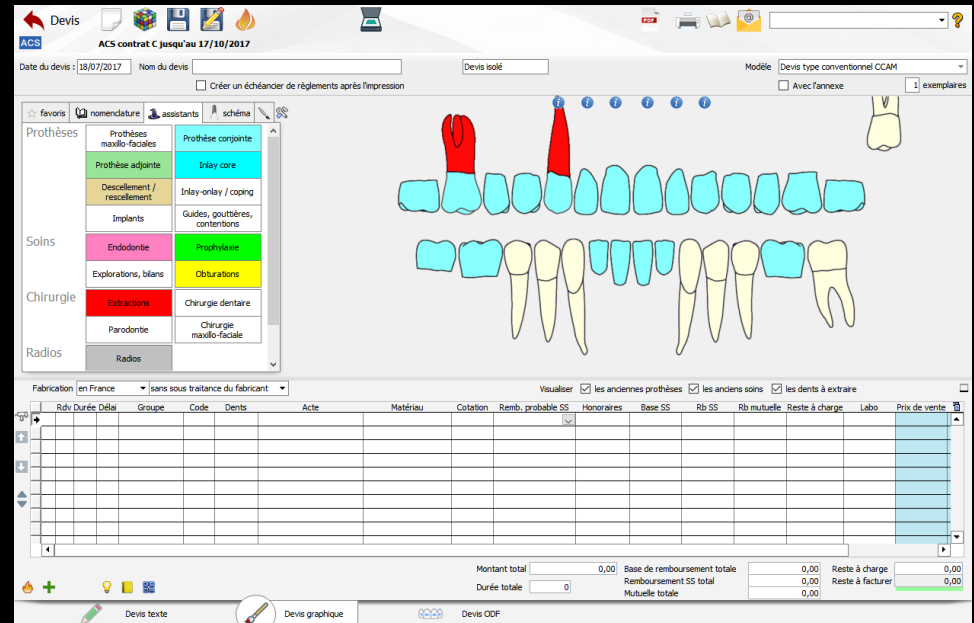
Devis

ACS

ACS contrat C jusqu'au 17/10/2017

Date du devis : 18/07/2017 Nom du devis

Devis isolé

Modèle Devis type conventionnel CCAM

Créer un échéancier de règlements après l'impression

Avec l'annexe 1 exemplaires

favoris nomenclature assistants schéma

Prothèses

| Prothèses maxillo-faciales | Prothèse conjointe |
|---|---|
| Prothèse adjointe | Inlay core |
| Descellement / rescellement | Inlay-onlay / coping |
| Implants | Guides, gouttières, contentions |

Soins

| Endodontie | Prophylaxie |
|---|---|
| Explorations, bilans | Obturations |

Chirurgie

| Extractions | Chirurgie dentaire |
|---|---|
| Parodontie | Chirurgie maxillo-faciale |

Radios

Radios

Fabrication en France sans sous traitance du fabricant

Visualiser les anciennes prothèses les anciens soins les dents à extraire

| Rdv | Durée | Délai | Groupe | Code | Dents | Acte | Matériau | Cotation | Remb. probable SS | Honoraires | Base SS | Rb SS | Rb mutuelle | Reste à charge | Labo | Prix de vente |
|---|---|---|---|---|---|---|---|---|---|---|---|---|---|---|---|---|

Montant total 0,00
Durée totale 0
Base de remboursement totale 0,00
Remboursement SS total 0,00
Mutuelle totale 0,00
Reste à charge 0,00
Reste à facturer 0,00

Devis texte Devis graphique Devis ODF